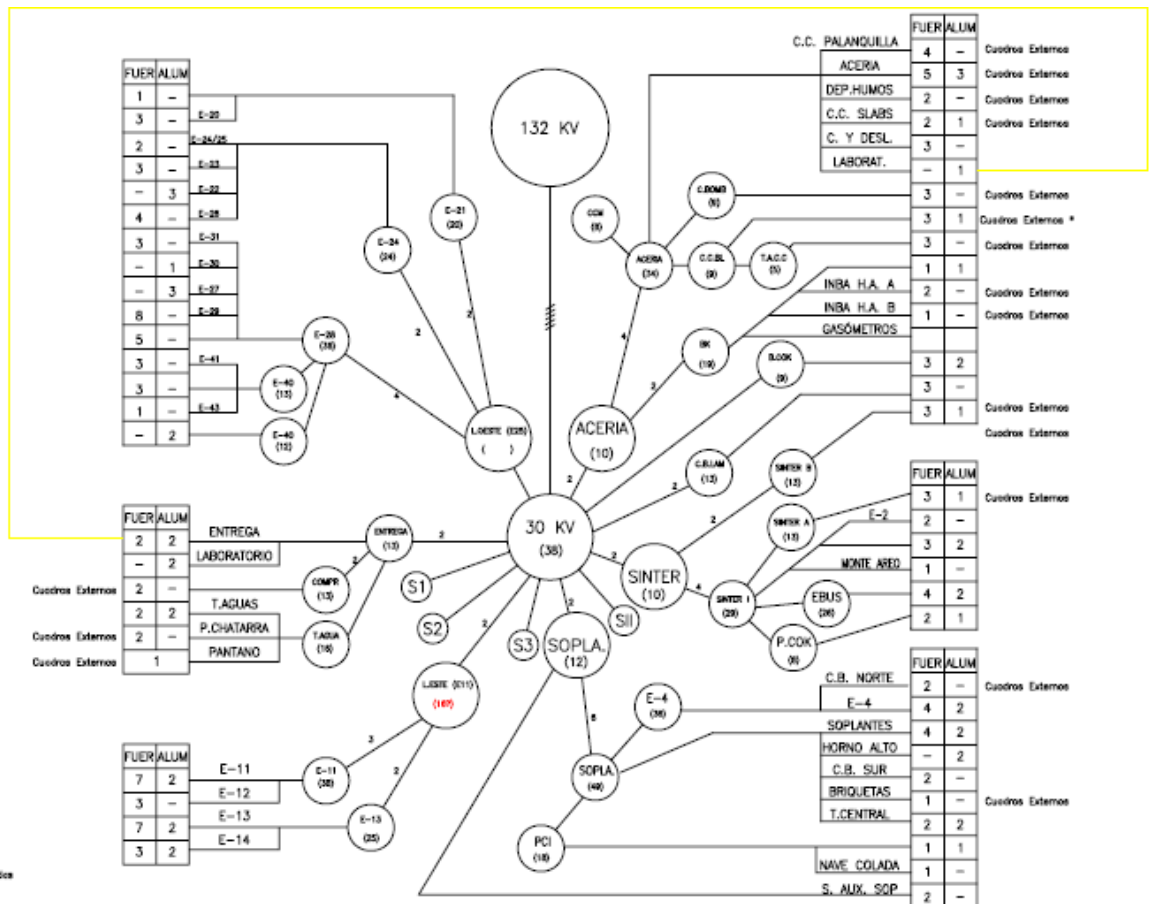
132 KV

30 KV
(38)

| FUER | ALUM |
|---|---|
| 1 | – |
| 3 | – |
| 2 | – |
| 3 | – |
| – | 3 |
| 4 | – |
| 3 | – |
| – | 1 |
| – | 3 |
| 8 | – |
| 5 | – |
| 3 | – |
| 3 | – |
| 1 | – |
| – | 2 |

E-20
E-24/25
E-23
E-22
E-25
E-31
E-30
E-27
E-29
E-41
E-43

E-21 (20)
E-24 (24)
E-28 (38)
E-40 (13)
E-40 (12)
L.OESTE (225) ( )

2
2
4

| | FUER | ALUM | |
|---|---|---|---|
| C.C. PALANQUILLA | 4 | – | Cuadros Externos |
| ACERIA | 5 | 3 | Cuadros Externos |
| DEP.HUMOS | 2 | – | Cuadros Externos |
| C.C. SLABS | 2 | 1 | Cuadros Externos |
| C. Y DESL. | 3 | – | |
| LABORAT. | – | 1 | |
| | 3 | – | Cuadros Externos |
| | 3 | 1 | Cuadros Externos * |
| | 3 | – | Cuadros Externos |
| | 1 | 1 | |
| INBA H.A. A | 2 | – | Cuadros Externos |
| INBA H.A. B | 1 | – | Cuadros Externos |
| GASÓMETROS | | | |
| | 3 | 2 | |
| | 3 | – | |
| | 3 | 1 | Cuadros Externos |

Cuadros Externos

CCM (8)
C.BOMB (6)
ACERIA (34)
C.C.SL (9)
T.A.C.C (5)
BK (19)
B.COK (9)
ACERIA (10)
C.B.LAM (12)
SINTER B (12)
SINTER A (12)
SINTER (10)
SINTER I (29)
EBUS (26)
P.COK (6)
E-2
MONTE AREO

4
2
2
2
2
4

| FUER | ALUM | |
|---|---|---|
| 3 | 1 | Cuadros Externos |
| 2 | – | |
| 3 | 2 | |
| 1 | – | |
| 4 | 2 | |
| 2 | 1 | |

| | FUER | ALUM | |
|---|---|---|---|
| | 2 | 2 | ENTREGA |
| | – | 2 | LABORATORIO |
| Cuadros Externos | 2 | – | |
| | 2 | 2 | T.AGUAS |
| Cuadros Externos | 2 | – | P.CHATARRA |
| Cuadros Externos | 1 | | PANTANO |

ENTREGA (13)
COMPR (13)
T.AGUA (16)
S1
S2
S3
SII
SOPLA. (12)
L.ESTE (211) (167)
2
2
2
2

| FUER | ALUM | |
|---|---|---|
| 7 | 2 | E-11 |
| 3 | – | E-12 |
| 7 | 2 | E-13 |
| 3 | 2 | E-14 |

E-11 (38)
E-13 (25)
3
2

E-4 (36)
SOPLA. (49)
PCI (18)
6

| | FUER | ALUM | |
|---|---|---|---|
| C.B. NORTE | 2 | – | Cuadros Externos |
| E-4 | 4 | 2 | |
| SOPLANTES | 4 | 2 | |
| HORNO ALTO | – | 2 | |
| C.B. SUR | 2 | – | |
| BRIQUETAS | 1 | – | Cuadros Externos |
| T.CENTRAL | 2 | 2 | |
| | 1 | 1 | |
| NAVE COLADA | 1 | – | |
| S. AUX. SOP | 2 | – | |

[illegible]s